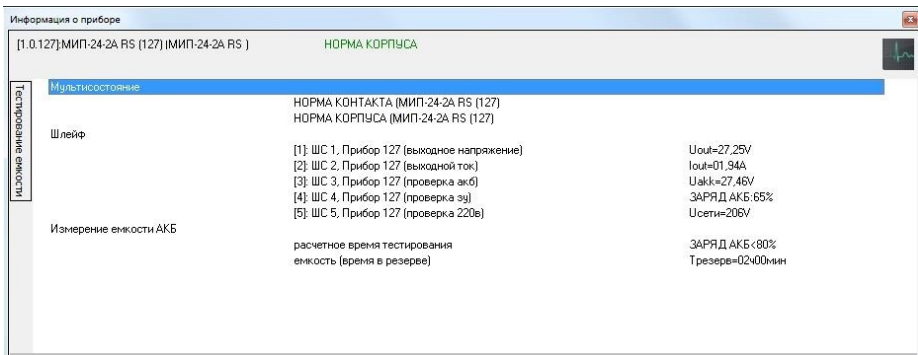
Информация о приборе

[1.0.127]:МИП-24-2А RS (127) (МИП-24-2А RS )

НОРМА КОРПУСА

Тестирование емкости

Мультисостояние

НОРМА КОНТАКТА (МИП-24-2А RS (127)
НОРМА КОРПУСА (МИП-24-2А RS (127)

Шлейф

[1]: ШС 1, Прибор 127 (выходное напряжение) Uout=27,25V
[2]: ШС 2, Прибор 127 (выходной ток) Iout=01,94A
[3]: ШС 3, Прибор 127 (проверка акб) Uakk=27,46V
[4]: ШС 4, Прибор 127 (проверка зу) ЗАРЯД АКБ:65%
[5]: ШС 5, Прибор 127 (проверка 220в) Uсети=206V

Измерение емкости АКБ

расчетное время тестирования ЗАРЯД АКБ<80%
емкость (время в резерве) Tрезерв=02ч00мин